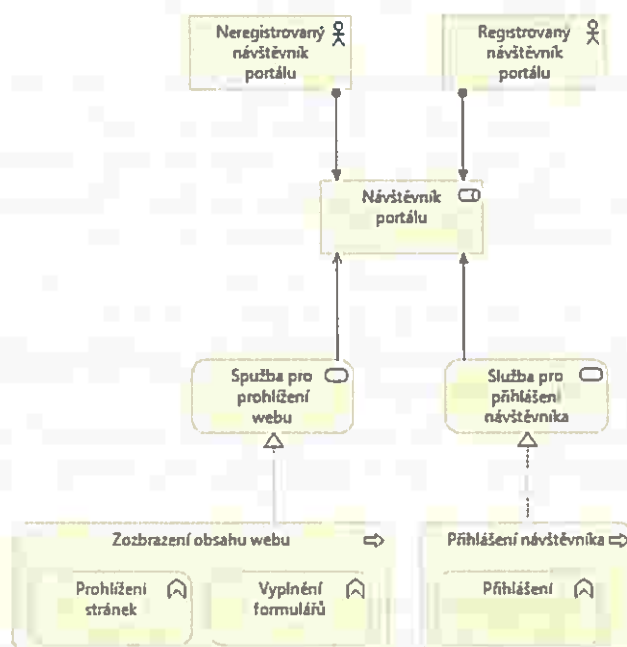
Neregistrovaný návštěvník portálu

Registrovaný návštěvník portálu

Návštěvník portálu

Spužba pro prohlížení webu

Služba pro přihlášení návštěvníka

Zobrazení obsahu webu

Prohlížení stránek

Vyplnění formulářů

Přihlášení návštěvníka

Přihlášení